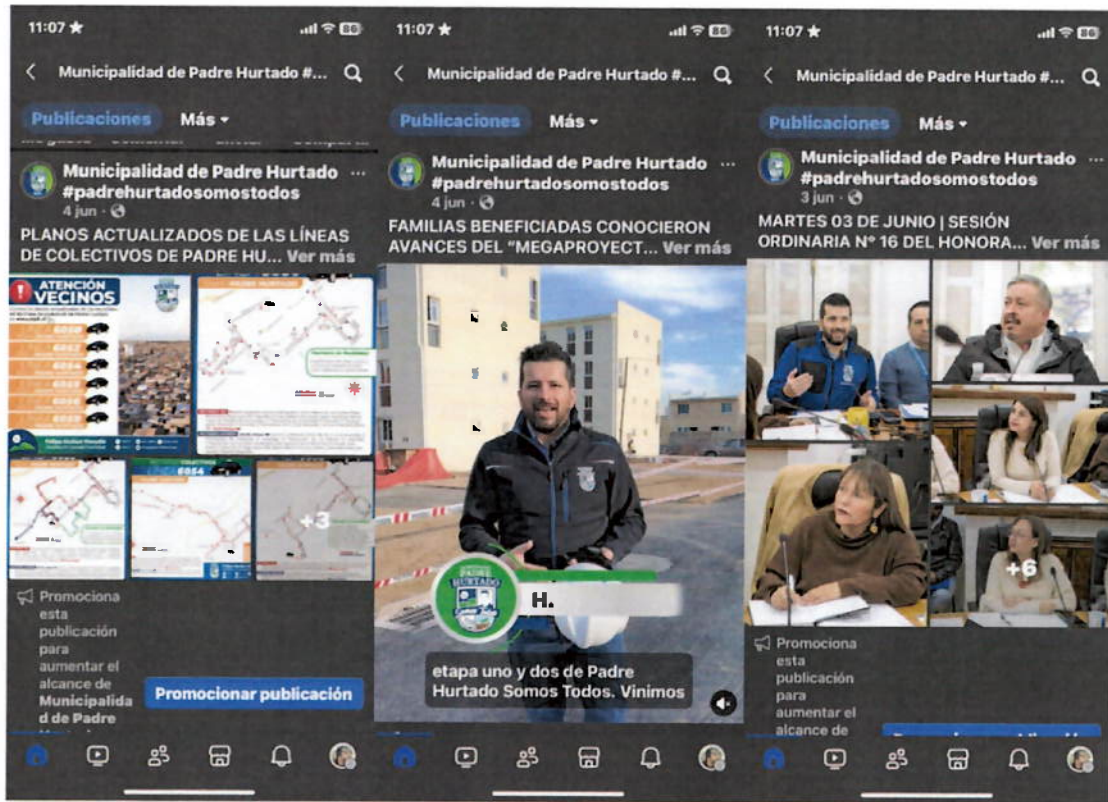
11:07
Municipalidad de Padre Hurtado #...
Publicaciones Más
Municipalidad de Padre Hurtado #padrehurtadosomostodos
4 jun ·
PLANOS ACTUALIZADOS DE LAS LÍNEAS DE COLECTIVOS DE PADRE HU... Ver más
ATENCIÓN VECINOS
6854
+3
Promociona esta publicación para aumentar el alcance de Municipalidad de Padre
Promocionar publicación

11:07
Municipalidad de Padre Hurtado #...
Publicaciones Más
Municipalidad de Padre Hurtado #padrehurtadosomostodos
4 jun ·
FAMILIAS BENEFICIADAS CONOCIERON AVANCES DEL "MEGAPROYECT... Ver más
PADRE HURTADO
H.
etapa uno y dos de Padre Hurtado Somos Todos. Vinimos

11:07
Municipalidad de Padre Hurtado #...
Publicaciones Más
Municipalidad de Padre Hurtado #padrehurtadosomostodos
3 jun ·
MARTES 03 DE JUNIO | SESIÓN ORDINARIA Nº 16 DEL HONORA... Ver más
+6
Promociona esta publicación para aumentar el alcance de